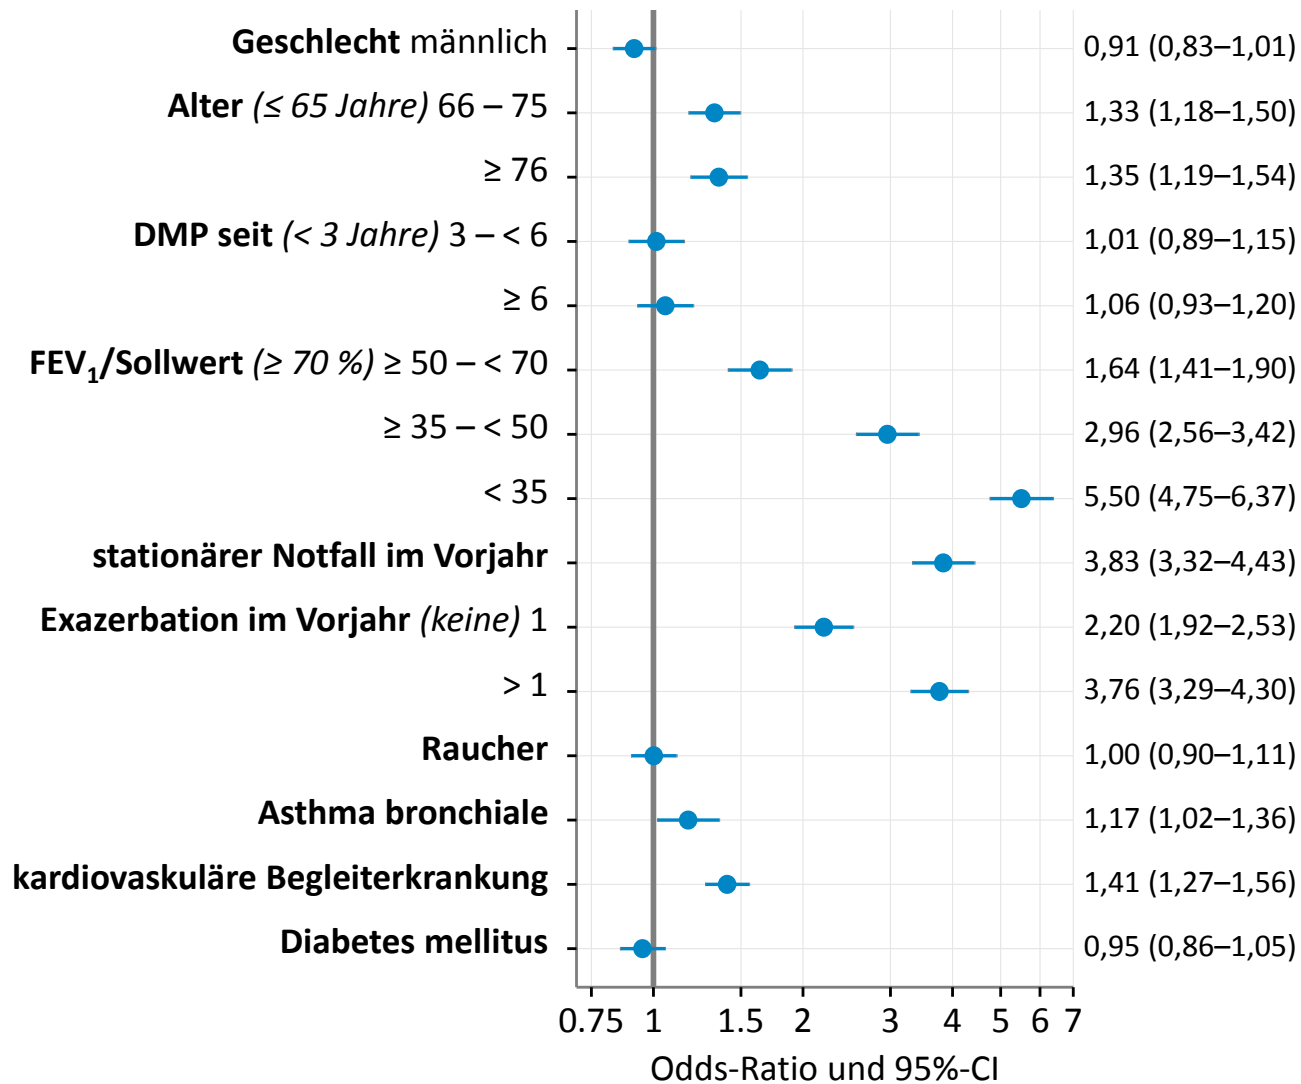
**Geschlecht** männlich | 0,91 (0,83–1,01)
**Alter** *(≤ 65 Jahre)* 66 – 75 | 1,33 (1,18–1,50)
≥ 76 | 1,35 (1,19–1,54)
**DMP seit** *(< 3 Jahre)* 3 – < 6 | 1,01 (0,89–1,15)
≥ 6 | 1,06 (0,93–1,20)
**FEV$_1$/Sollwert** *(≥ 70 %)* ≥ 50 – < 70 | 1,64 (1,41–1,90)
≥ 35 – < 50 | 2,96 (2,56–3,42)
< 35 | 5,50 (4,75–6,37)
**stationärer Notfall im Vorjahr** | 3,83 (3,32–4,43)
**Exazerbation im Vorjahr** *(keine)* 1 | 2,20 (1,92–2,53)
> 1 | 3,76 (3,29–4,30)
**Raucher** | 1,00 (0,90–1,11)
**Asthma bronchiale** | 1,17 (1,02–1,36)
**kardiovaskuläre Begleiterkrankung** | 1,41 (1,27–1,56)
**Diabetes mellitus** | 0,95 (0,86–1,05)

0.75 1 1.5 2 3 4 5 6 7

Odds-Ratio und 95%-CI